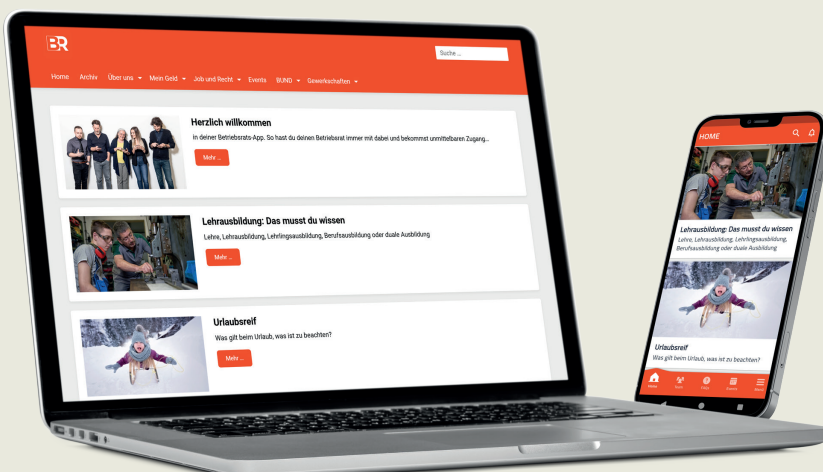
BR

Suche ...

Home Archiv Über uns Mein Geld Job und Recht Events BUND Gewerkschaften

Herzlich willkommen

In deiner Betriebsrats-App. So hast du deinen Betriebsrat immer mit dabei und bekommst unmittelbaren Zugang...

Mehr ...

Lehrausbildung: Das musst du wissen

Lehre, Lehrausbildung, Lehrlingsausbildung, Berufsausbildung oder duale Ausbildung.

Mehr ...

Urlaubsreif

Was gilt beim Urlaub, was ist zu beachten?

Mehr ...

HOME

Lehrausbildung: Das musst du wissen

Lehre, Lehrausbildung, Lehrlingsausbildung, Berufsausbildung oder duale Ausbildung

Urlaubsreif

Was gilt beim Urlaub, was ist zu beachten?

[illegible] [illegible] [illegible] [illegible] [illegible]